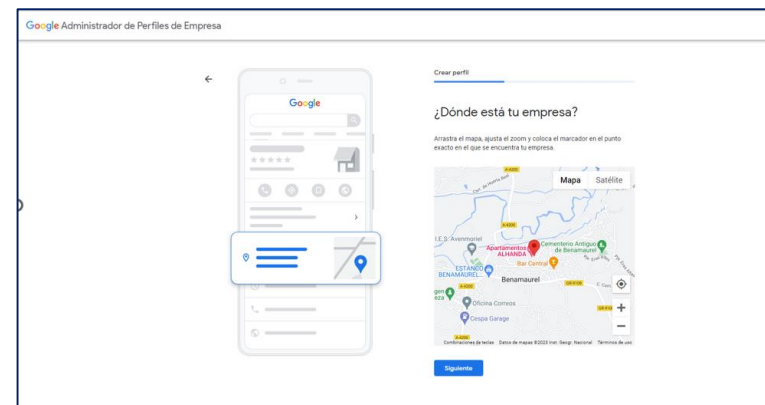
Google Administrador de Perfiles de Empresa

Google

Crear perfil

¿Dónde está tu empresa?

Arrastra el mapa, ajusta el zoom y coloca el marcador en el punto exacto en el que se encuentra tu empresa.

Mapa Satélite

A-4200

I.E.S. Avenmoriel

Apartamentos ALHANDA

Cementerio Antiguo de Benamaurel

Bar Central

ESTANCO BENAMAUREL

Benamaurel

A-4200

GR-9104

Oficina Correos

Cespa Garage

A-4200

Combinaciones de teclas Datos de mapas ©2023 Inst. Geogr. Nacional Términos de uso

Siguiente